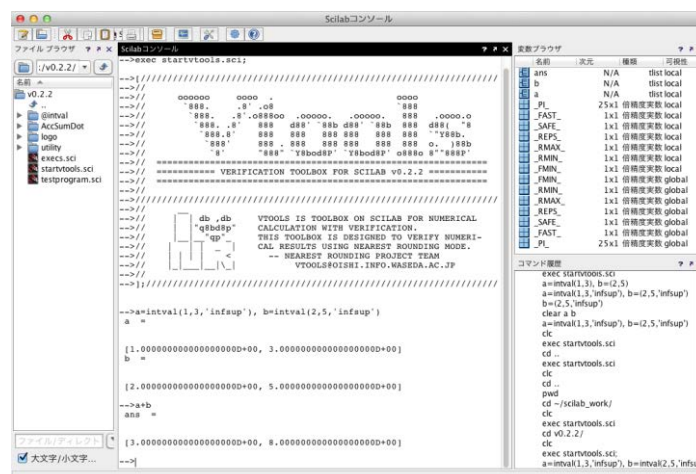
Scilabコンソール

ファイル ブラウザ
:/v0.2.2/
名前
v0.2.2
..
@intval
AccSumDot
logo
utility
execs.sci
startvtools.sci
testprogram.sci
ファイル/ディレクト
大文字/小文字...

Scilabコンソール
-->exec startvtools.sci;

-->|//////////////////////////////////////////////////////////////////
-->//
-->//
-->// =========== VERIFICATION TOOLBOX FOR SCILAB v0.2.2 ===========
-->//
-->//////////////////////////////////////////////////////////////////
-->// db ,db VTOOLS IS TOOLBOX ON SCILAB FOR NUMERICAL
-->// "q8bd8p" CALCULATION WITH VERIFICATION.
-->// "qp" THIS TOOLBOX IS DESIGNED TO VERIFY NUMERI-
-->// CAL RESULTS USING NEAREST ROUNDING MODE.
-->// -- NEAREST ROUNDING PROJECT TEAM
-->// VTOOLS@OISHI.INFO.WASEDA.AC.JP
-->//
-->//////////////////////////////////////////////////////////////////

-->a=intval(1,3,'infsup'), b=intval(2,5,'infsup')
a =

[1.000000000000000D+00, 3.000000000000000D+00]
b =

[2.000000000000000D+00, 5.000000000000000D+00]

-->a+b
ans =

[3.000000000000000D+00, 8.000000000000000D+00]

-->|

変数ブラウザ
| 名前 | 次元 | 種類 | 可視性 |
|---|---|---|---|
| ans | N/A | tlist | local |
| b | N/A | tlist | local |
| a | N/A | tlist | local |
| _PI_ | 25x1 | 倍精度実数 | local |
| _FAST_ | 1x1 | 倍精度実数 | local |
| _SAFE_ | 1x1 | 倍精度実数 | local |
| _REPS_ | 1x1 | 倍精度実数 | local |
| _RMAX_ | 1x1 | 倍精度実数 | local |
| _RMIN_ | 1x1 | 倍精度実数 | local |
| _FMIN_ | 1x1 | 倍精度実数 | local |
| _FMIN_ | 1x1 | 倍精度実数 | global |
| _RMIN_ | 1x1 | 倍精度実数 | global |
| _RMAX_ | 1x1 | 倍精度実数 | global |
| _REPS_ | 1x1 | 倍精度実数 | global |
| _SAFE_ | 1x1 | 倍精度実数 | global |
| _FAST_ | 1x1 | 倍精度実数 | global |
| _PI_ | 25x1 | 倍精度実数 | global |

コマンド履歴
exec startvtools.sci
a=intval(1,3), b=(2,5)
a=intval(1,3,'infsup'), b=(2,5,'infsup')
b=(2,5,'infsup')
clear a b
a=intval(1,3,'infsup'), b=(2,5,'infsup')
clc
exec startvtools.sci
cd ..
exec startvtools.sci
clc
cd ..
pwd
cd ~/scilab_work/
clc
exec startvtools.sci
cd v0.2.2/
clc
exec startvtools.sci;
a=intval(1,3,'infsup'), b=intval(2,5,'infsu